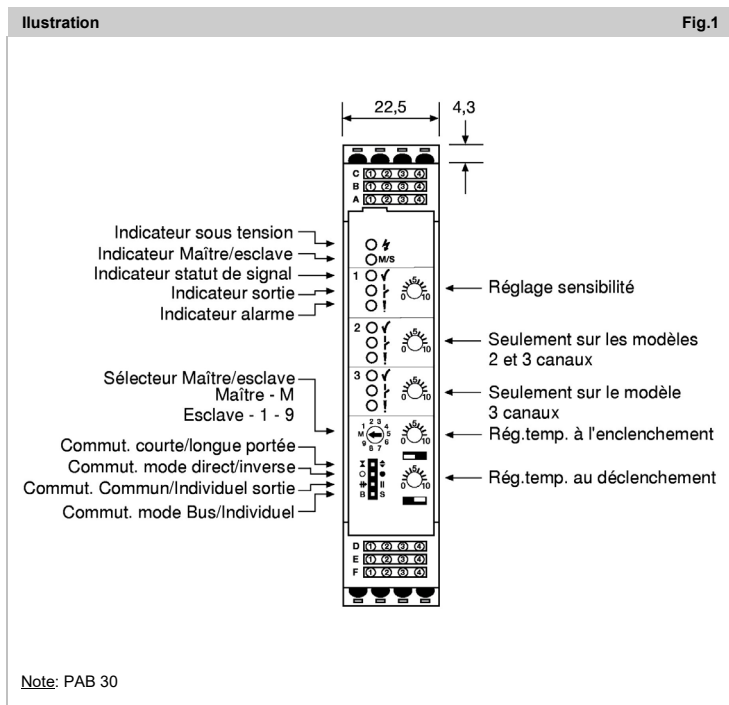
Ilustration Fig.1

22,5
4,3

C ① ② ③ ④
B ① ② ③ ④
A ① ② ③ ④

Indicateur sous tension
Indicateur Maître/esclave
Indicateur statut de signal
Indicateur sortie
Indicateur alarme

M/S
1
2
3

Réglage sensibilité
Seulement sur les modèles 2 et 3 canaux
Seulement sur le modèle 3 canaux

Sélecteur Maître/esclave
Maître - M
Esclave - 1 - 9

Commut. courte/longue portée
Commut. mode direct/inverse
Commut. Commun/Individuel sortie
Commut. mode Bus/Individuel

Rég.temp. à l'enclenchement
Rég.temp. au déclenchement

0 5 10

M 1 2 3 4 5 6 7 8 9

B S

D ① ② ③ ④
E ① ② ③ ④
F ① ② ③ ④

Note: PAB 30